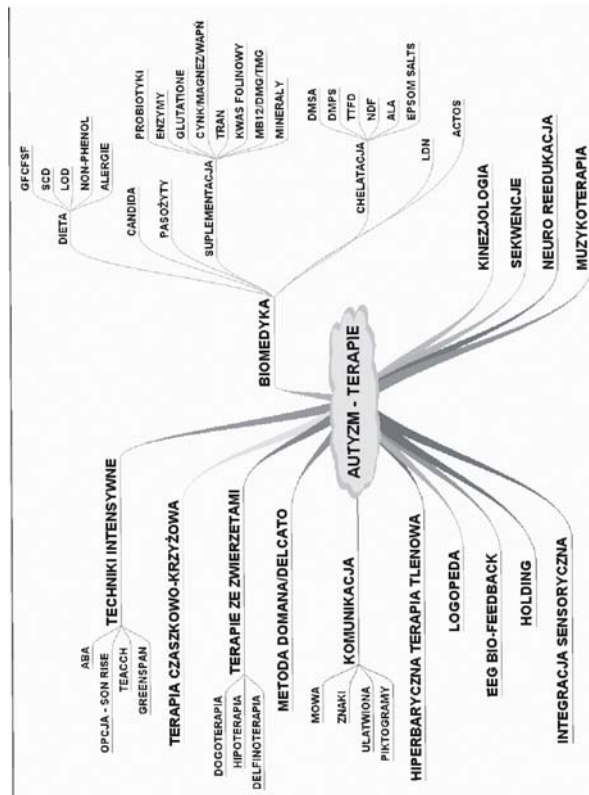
AUTYZM - TERAPIE

BIOMEDYKA

DIETA
GFCSF
SCD
LOD
NON-PHENOL
ALERGIE

CANDIDA

PASOŻYTY

SUPLEMENTACJA
PROBIOTYKI
ENZYMY
GLUTATIONE
CYNK/MAGNEZ/WAPŃ
TRAN
KWAS FOLINOWY
MB12/DMG/TMG
MINERAŁY

CHELATACJA
DMSA
DMPS
TTFD
NDF
ALA
EPSOM SALTS

LDN

ACTOS

KINEZJOLOGIA

SEKWENCJE

NEURO REEDUKACJA

MUZYKOTERAPIA

TECHNIKI INTENSYWNE
ABA
OPCJA - SON RISE
TEACCH
GREENSPAN

TERAPIA CZASZKOWO-KRZYŻOWA

TERAPIE ZE ZWIERZĘTAMI
DOGOTERAPIA
HIPOTERAPIA
DELFINOTERAPIA

METODA DOMANA/DELCATO

KOMUNIKACJA
MOWA
ZNAKI
UŁATWIONA
PIKTOGRAMY

HIPERBARYCZNA TERAPIA TLENOWA

LOGOPEDA

EEG BIO-FEEDBACK

HOLDING

INTEGRACJA SENSORYCZNA